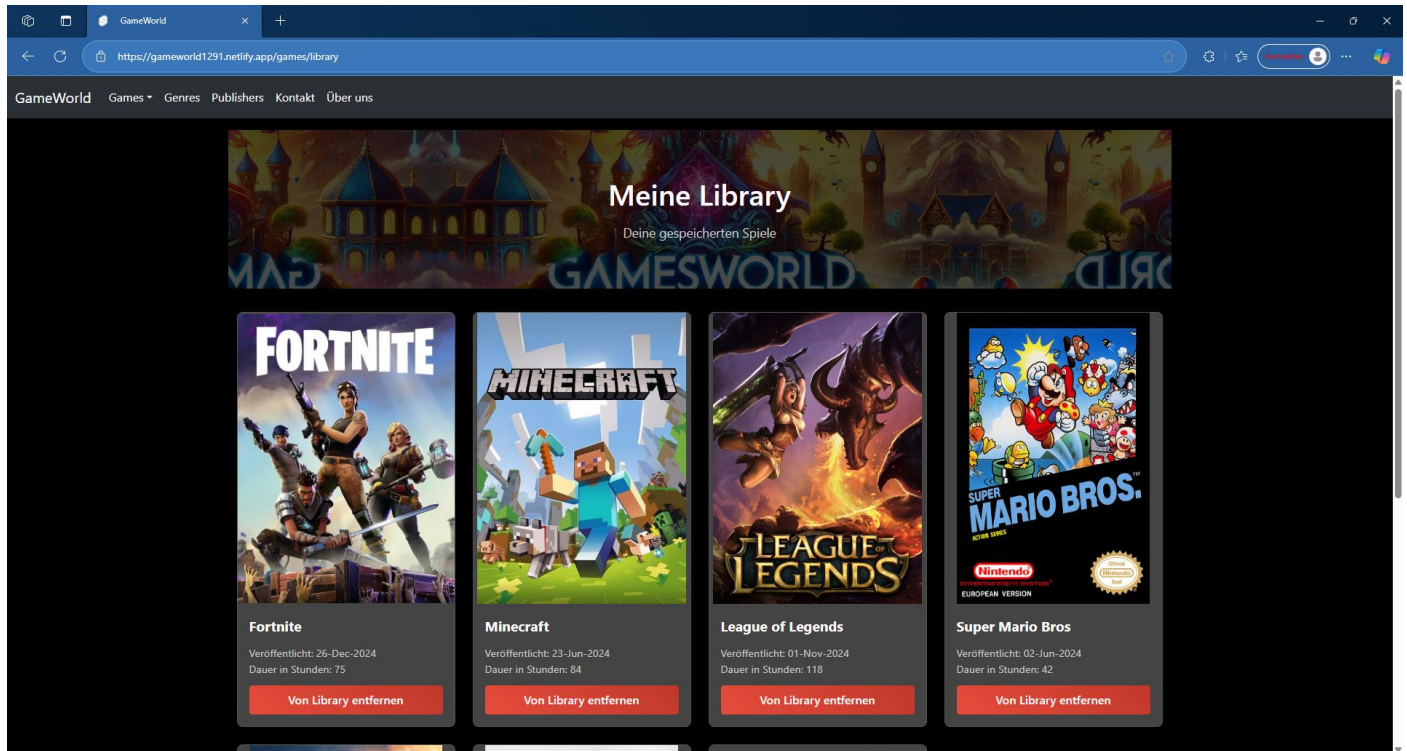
GameWorld

https://gameworld1291.netlify.app/games/library

GameWorld Games Genres Publishers Kontakt Über uns

Meine Library
Deine gespeicherten Spiele

GAMESWORLD

FORTNITE

MINECRAFT

LEAGUE OF LEGENDS

SUPER MARIO BROS.
ACTION SERIES
Nintendo
ENTERTAINMENT SYSTEM
EUROPEAN VERSION
Official Nintendo Seal

Fortnite
Veröffentlicht: 26-Dec-2024
Dauer in Stunden: 75
Von Library entfernen

Minecraft
Veröffentlicht: 23-Jun-2024
Dauer in Stunden: 84
Von Library entfernen

League of Legends
Veröffentlicht: 01-Nov-2024
Dauer in Stunden: 118
Von Library entfernen

Super Mario Bros
Veröffentlicht: 02-Jun-2024
Dauer in Stunden: 42
Von Library entfernen